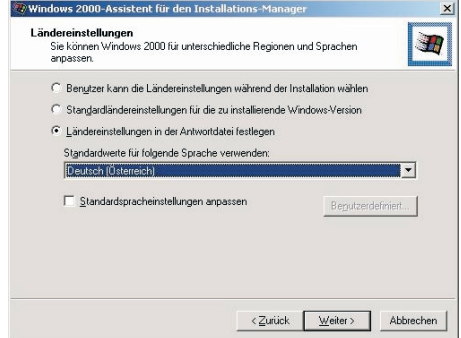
Windows 2000-Assistent für den Installations-Manager

Ländereinstellungen
Sie können Windows 2000 für unterschiedliche Regionen und Sprachen anpassen.

Benutzer kann die Ländereinstellungen während der Installation wählen

Standardländereinstellungen für die zu installierende Windows-Version

Ländereinstellungen in der Antwortdatei festlegen

Standardwerte für folgende Sprache verwenden:

Deutsch (Österreich)

Standardspracheinstellungen anpassen

Benutzerdefiniert...

< Zurück

Weiter >

Abbrechen